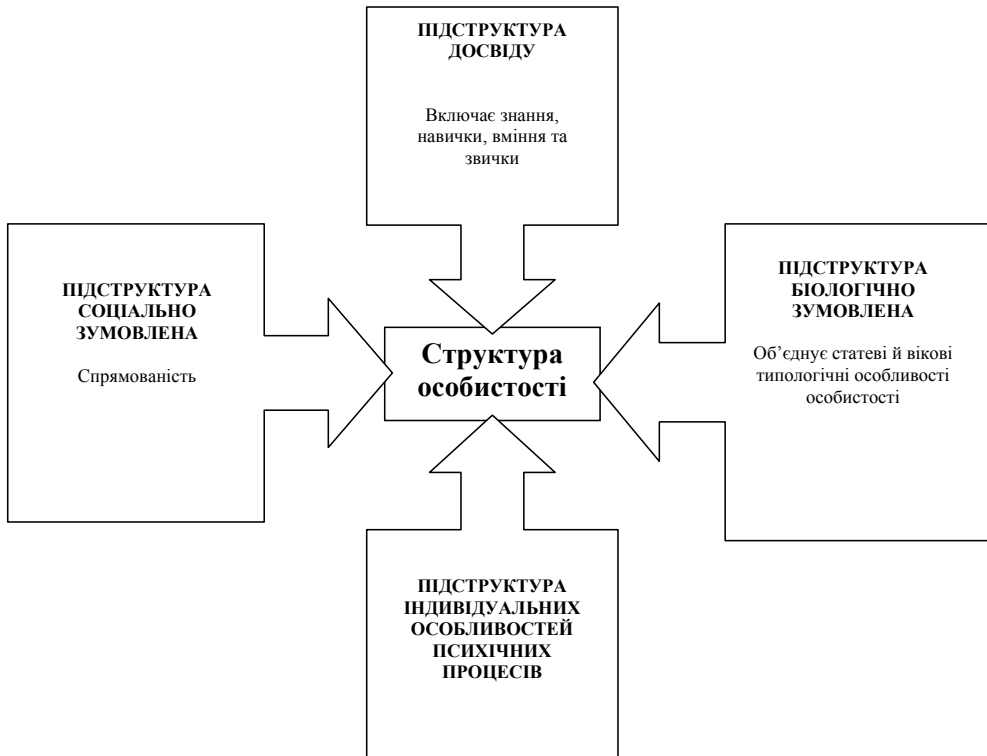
ПІДСТРУКТУРА ДОСВІДУ

Включає знання, навички, вміння та звички

ПІДСТРУКТУРА СОЦІАЛЬНО ЗУМОВЛЕНА

Спрямованість

Структура особистості

ПІДСТРУКТУРА БІОЛОГІЧНО ЗУМОВЛЕНА

Об'єднує статеві й вікові типологічні особливості особистості

ПІДСТРУКТУРА ІНДИВІДУАЛЬНИХ ОСОБЛИВОСТЕЙ ПСИХІЧНИХ ПРОЦЕСІВ